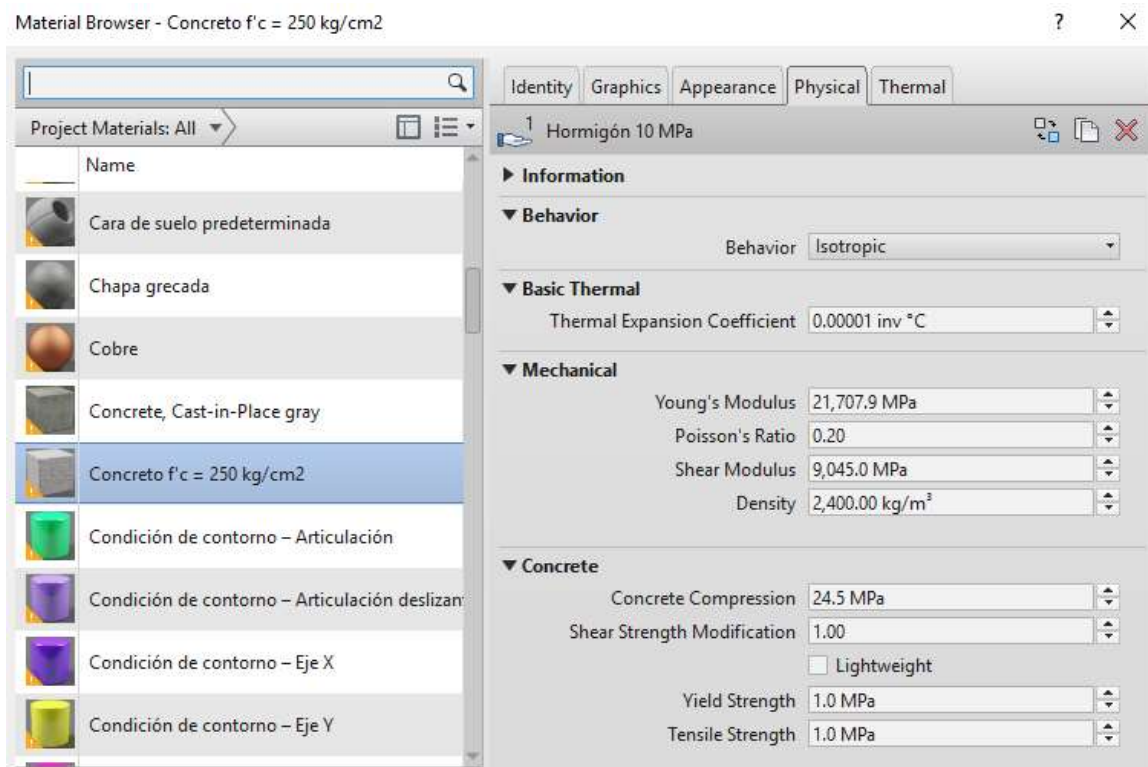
Material Browser - Concreto f'c = 250 kg/cm2

?

×

Project Materials: All

Name

Cara de suelo predeterminada

Chapa grecada

Cobre

Concrete, Cast-in-Place gray

Concreto f'c = 250 kg/cm2

Condición de contorno – Articulación

Condición de contorno – Articulación deslizan

Condición de contorno – Eje X

Condición de contorno – Eje Y

Identity | Graphics | Appearance | Physical | Thermal

1 Hormigón 10 MPa

▸ Information

▾ Behavior

Behavior: Isotropic

▾ Basic Thermal

Thermal Expansion Coefficient: 0.00001 inv °C

▾ Mechanical

Young's Modulus: 21,707.9 MPa

Poisson's Ratio: 0.20

Shear Modulus: 9,045.0 MPa

Density: 2,400.00 kg/m$^3$

▾ Concrete

Concrete Compression: 24.5 MPa

Shear Strength Modification: 1.00

Lightweight

Yield Strength: 1.0 MPa

Tensile Strength: 1.0 MPa